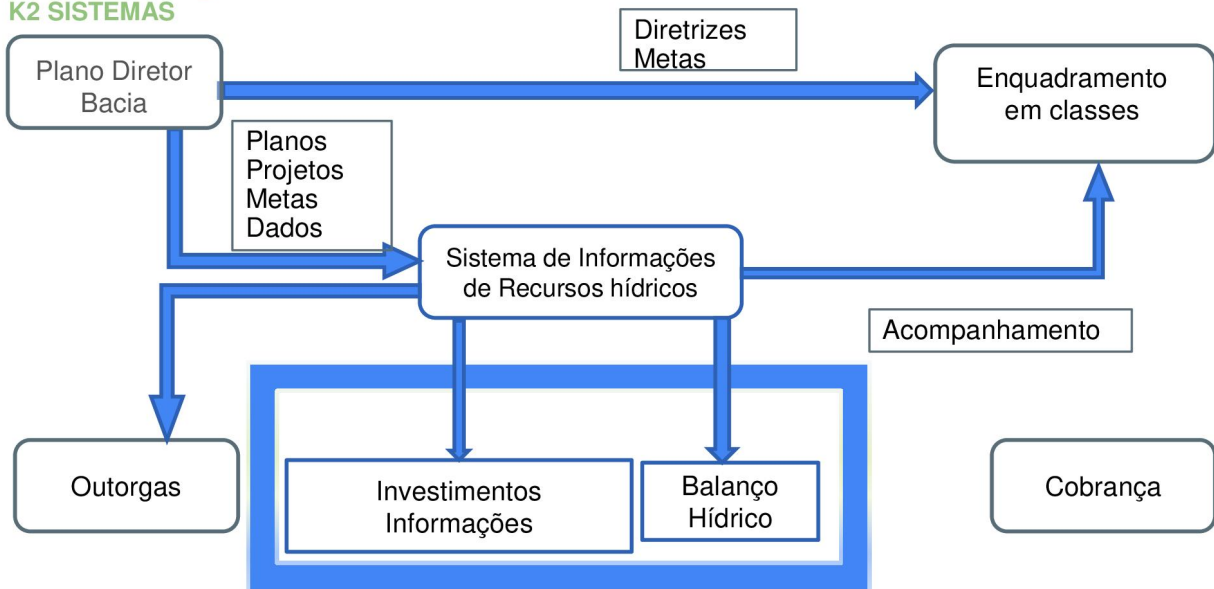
K2 SISTEMAS

Plano Diretor Bacia

Diretrizes
Metas

Enquadramento em classes

Planos
Projetos
Metas
Dados

Sistema de Informações de Recursos hídricos

Acompanhamento

Outorgas

Investimentos Informações

Balanço Hídrico

Cobrança